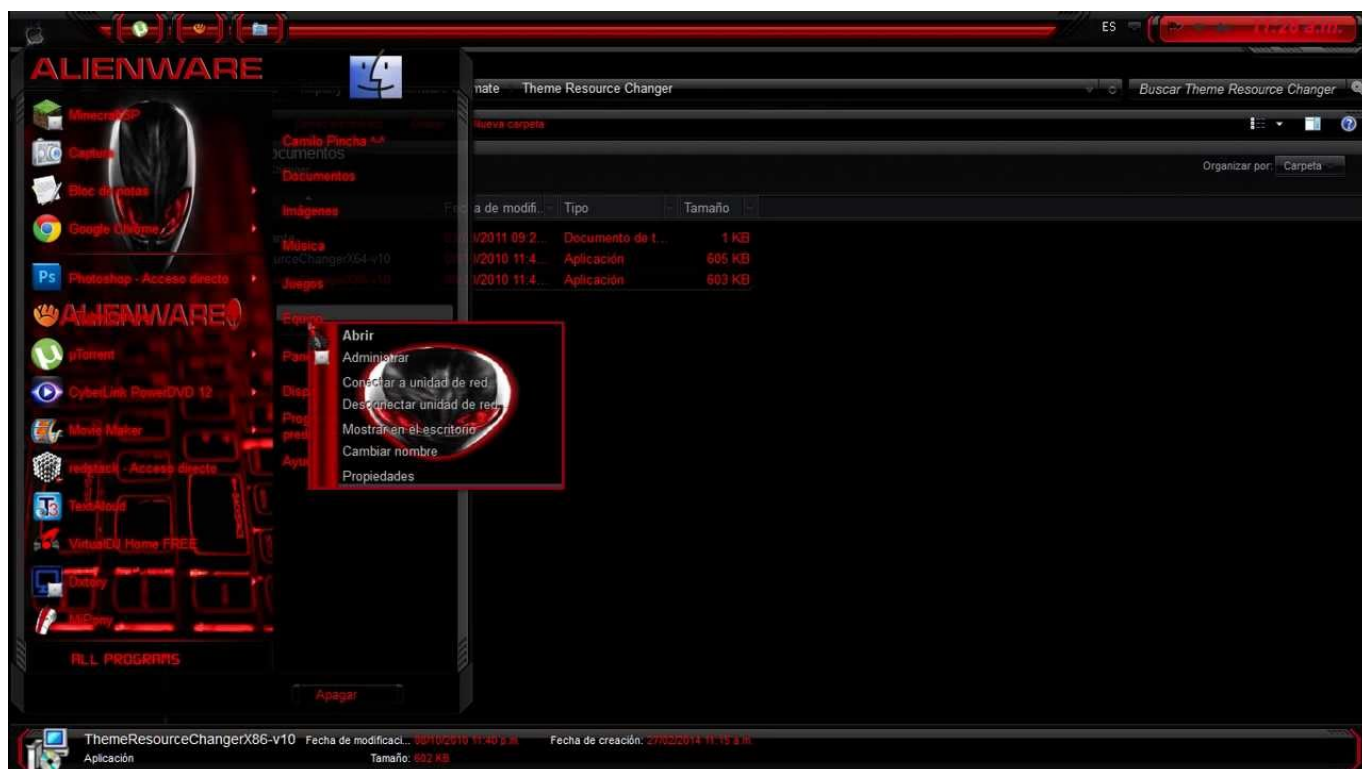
ES

ALIENWARE

Minecraft SP
Capture
Bloc de notas
Google Chrome
Photoshop - Acceso directo
ALIENWARE
µTorrent
CyberLink PowerDVD 12
Movie Maker
redstack - Acceso directo
TextAloud
VirtualDJ Home FREE
Dxtory
MiPony
ALL PROGRAMS

Camilo Pincha ^-^
Documentos
Imágenes
Música
Juegos
Equipo
Pan
Disp
Prog pred
Ayu

Apagar

nate Theme Resource Changer
Buscar Theme Resource Changer
Nueva carpeta
Documentos
Organizar por: Carpeta

| a de modifi... | Tipo | Tamaño |
|---|---|---|
| /2011 09:2... | Documento de t... | 1 KB |
| /2010 11:4... | Aplicación | 605 KB |
| /2010 11:4... | Aplicación | 603 KB |

urceChangerX64-v10

Abrir
Administrar
Conectar a unidad de red...
Desconectar unidad de red...
Mostrar en el escritorio
Cambiar nombre
Propiedades

ThemeResourceChangerX86-v10 Fecha de modificaci... 08/10/2010 11:40 p.m. Fecha de creación: 27/02/2014 11:15 a.m.
Aplicación Tamaño: 602 KB